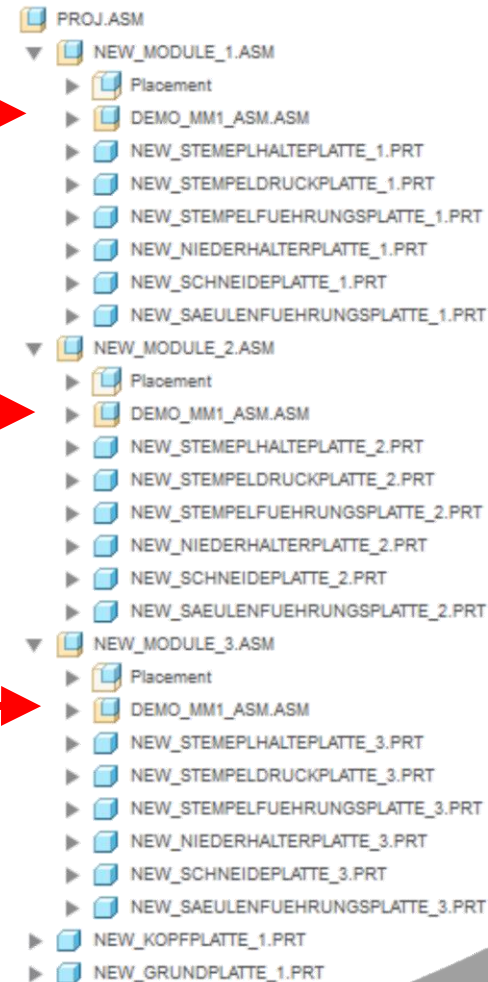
PROJ.ASM
NEW_MODULE_1.ASM
Placement
DEMO_MM1_ASM.ASM
NEW_STEMEPLHALTEPLATTE_1.PRT
NEW_STEMPELDRUCKPLATTE_1.PRT
NEW_STEMPELFUEHRUNGSPLATTE_1.PRT
NEW_NIEDERHALTERPLATTE_1.PRT
NEW_SCHNEIDEPLATTE_1.PRT
NEW_SAEULENFUEHRUNGSPLATTE_1.PRT
NEW_MODULE_2.ASM
Placement
DEMO_MM1_ASM.ASM
NEW_STEMEPLHALTEPLATTE_2.PRT
NEW_STEMPELDRUCKPLATTE_2.PRT
NEW_STEMPELFUEHRUNGSPLATTE_2.PRT
NEW_NIEDERHALTERPLATTE_2.PRT
NEW_SCHNEIDEPLATTE_2.PRT
NEW_SAEULENFUEHRUNGSPLATTE_2.PRT
NEW_MODULE_3.ASM
Placement
DEMO_MM1_ASM.ASM
NEW_STEMEPLHALTEPLATTE_3.PRT
NEW_STEMPELDRUCKPLATTE_3.PRT
NEW_STEMPELFUEHRUNGSPLATTE_3.PRT
NEW_NIEDERHALTERPLATTE_3.PRT
NEW_SCHNEIDEPLATTE_3.PRT
NEW_SAEULENFUEHRUNGSPLATTE_3.PRT
NEW_KOPFPLATTE_1.PRT
NEW_GRUNDPLATTE_1.PRT